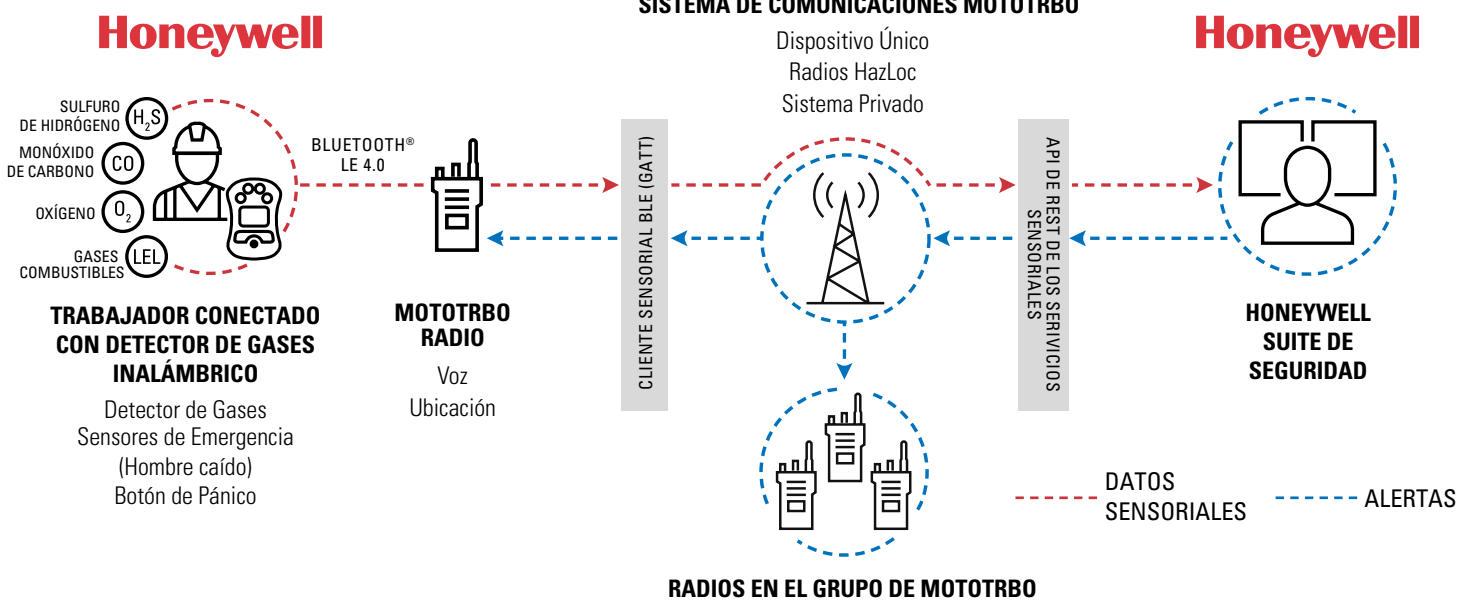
Honeywell

SISTEMA DE COMUNICACIONES MOTOTRBO

Honeywell

Dispositivo Único
Radios HazLoc
Sistema Privado

SULFURO DE HIDRÓGENO $H_2S$

MONÓXIDO DE CARBONO CO

OXÍGENO $O_2$

GASES COMBUSTIBLES LEL

BLUETOOTH® LE 4.0

CLIENTE SENSORIAL BLE (GATT)

API DE REST DE LOS SERIVICIOS SENSORIALES

TRABAJADOR CONECTADO CON DETECTOR DE GASES INALÁMBRICO

Detector de Gases
Sensores de Emergencia
(Hombre caído)
Botón de Pánico

MOTOTRBO RADIO

Voz
Ubicación

HONEYWELL SUITE DE SEGURIDAD

DATOS SENSORIALES

ALERTAS

RADIOS EN EL GRUPO DE MOTOTRBO